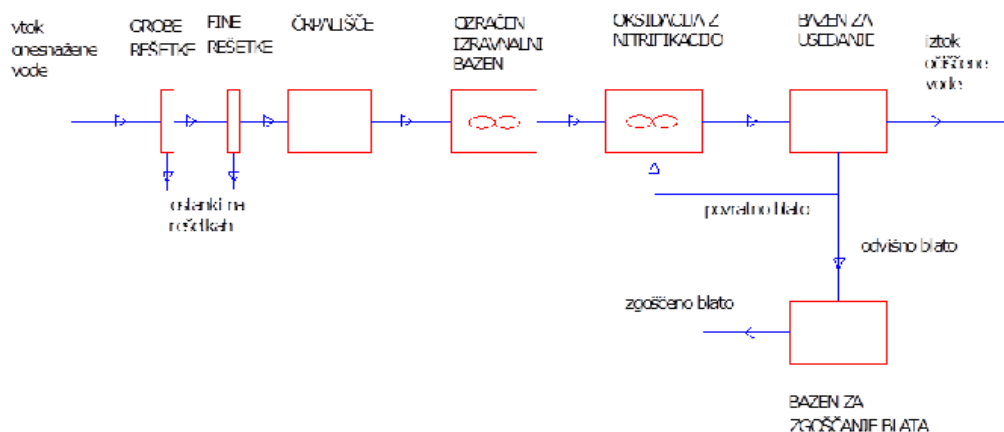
vtok onesnažene vode

GROBE REŠETKE

FINE REŠETKE

ČRPALIŠČE

OZRAČEN IZRAVNALNI BAZEN

OKSIDACIJA Z NITRIFIKACIJO

BAZEN ZA USEDANJE

iztok očiščene vode

ostanki na rešetkah

povratno blato

odvišno blato

zgoščeno blato

BAZEN ZA ZGOŠČANJE BLATA